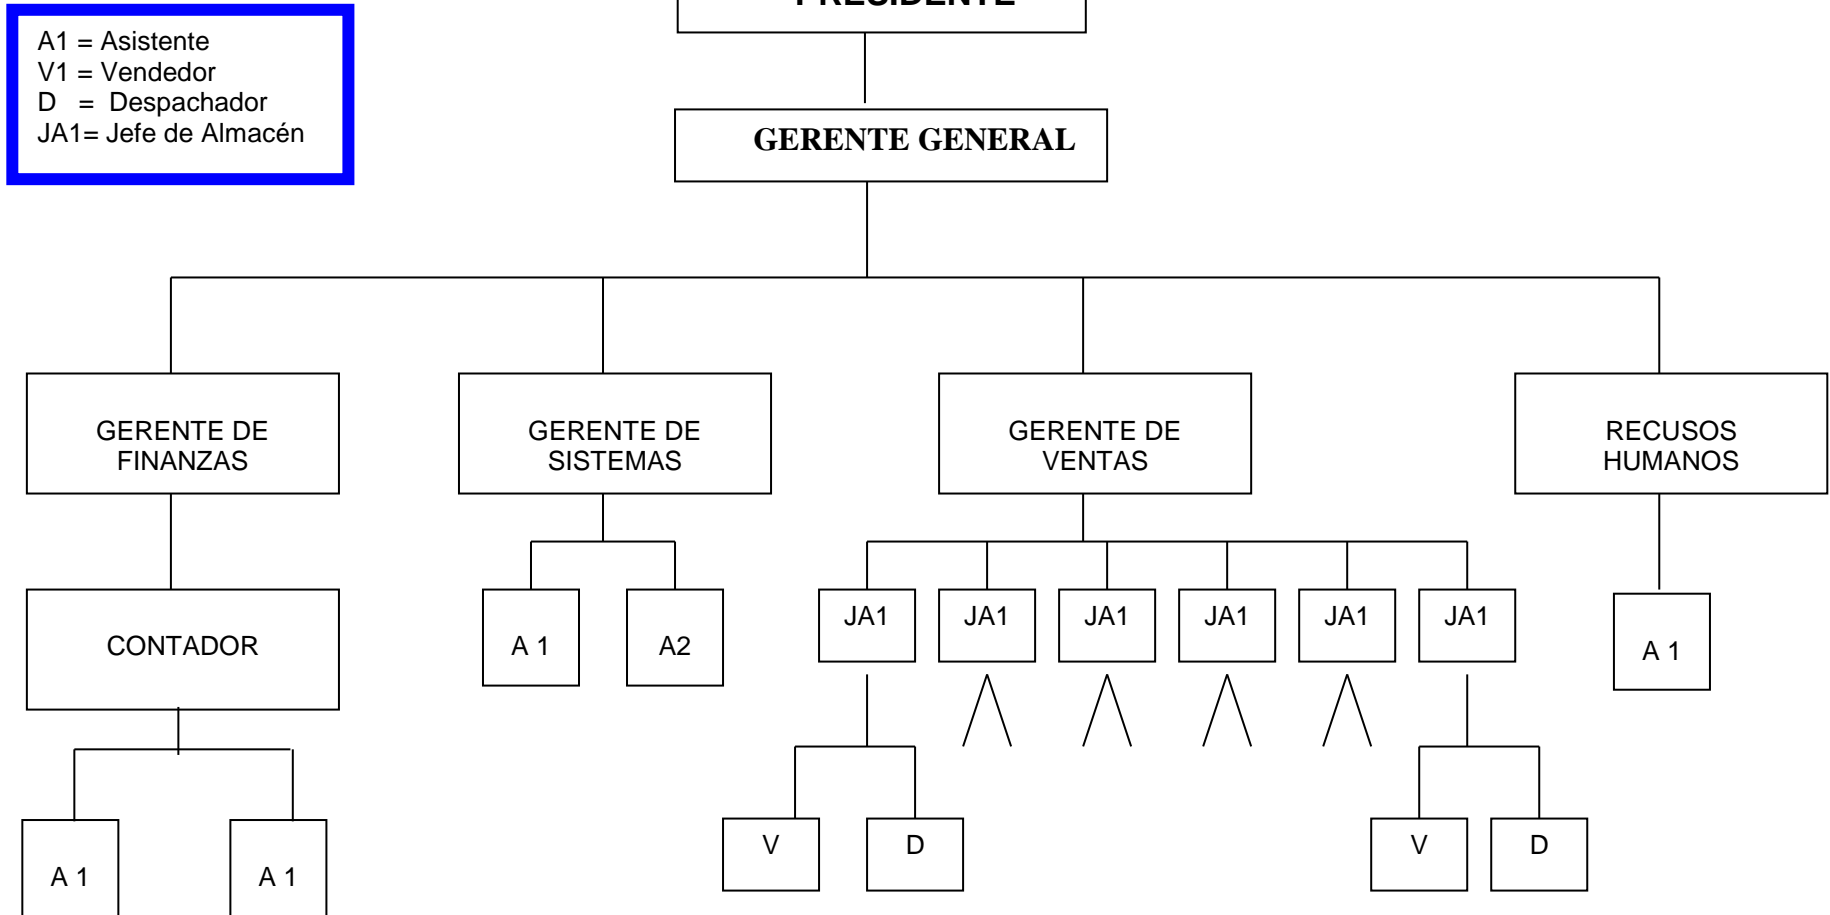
A1 = Asistente
V1 = Vendedor
D = Despachador
JA1= Jefe de Almacén

PRESIDENTE

GERENTE GENERAL

GERENTE DE FINANZAS

GERENTE DE SISTEMAS

GERENTE DE VENTAS

RECUSOS HUMANOS

CONTADOR

A 1

A2

JA1

JA1

JA1

JA1

JA1

JA1

A 1

A 1

A 1

V

D

V

D